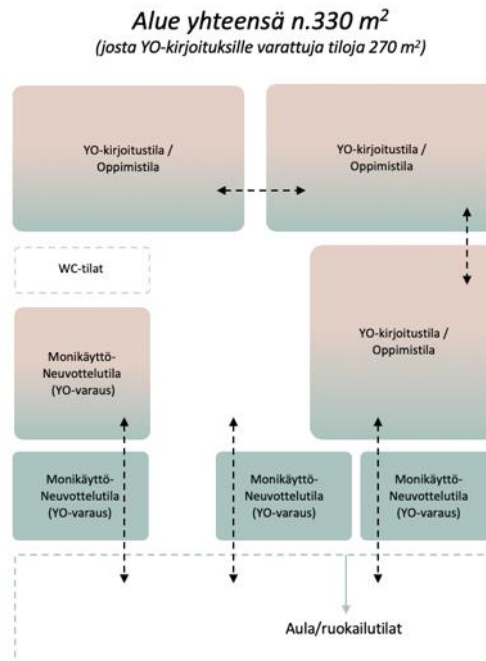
Alue yhteensä n.330 m$^2$

(josta YO-kirjoituksille varattuja tiloja 270 m$^2$)

YO-kirjoitustila / Oppimistila

YO-kirjoitustila / Oppimistila

WC-tilat

YO-kirjoitustila / Oppimistila

Monikäyttö-Neuvottelutila (YO-varaus)

Monikäyttö-Neuvottelutila (YO-varaus)

Monikäyttö-Neuvottelutila (YO-varaus)

Monikäyttö-Neuvottelutila (YO-varaus)

Aula/ruokailutilat